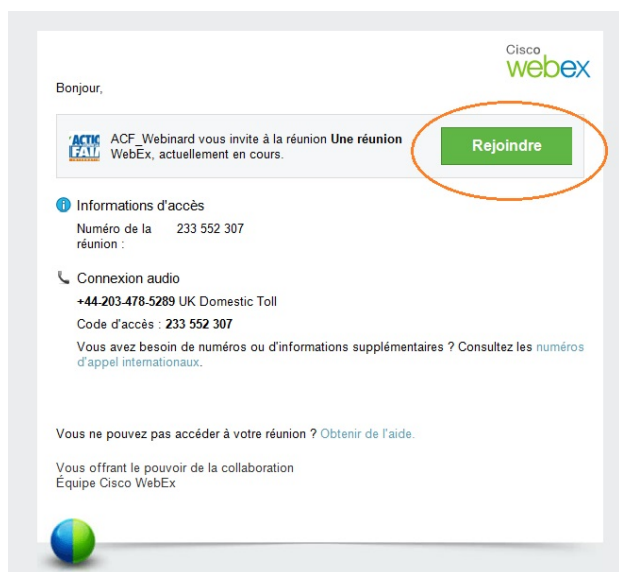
Cisco
webex

Bonjour,

ACTIC FAIM

ACF_Webinard vous invite à la réunion **Une réunion** WebEx, actuellement en cours.

Rejoindre

Informations d'accès

Numéro de la réunion : 233 552 307

Connexion audio

**+44-203-478-5289** UK Domestic Toll

Code d'accès : **233 552 307**

Vous avez besoin de numéros ou d'informations supplémentaires ? Consultez les numéros d'appel internationaux.

Vous ne pouvez pas accéder à votre réunion ? Obtenir de l'aide.

Vous offrant le pouvoir de la collaboration
Équipe Cisco WebEx